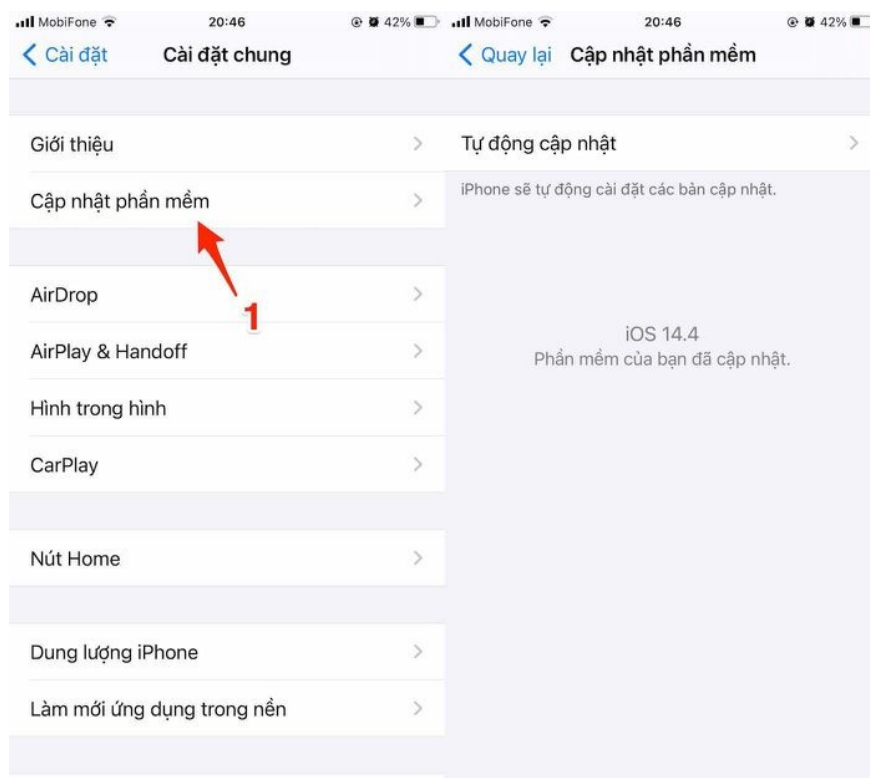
MobiFone 20:46 42%

< Cài đặt Cài đặt chung

Giới thiệu

Cập nhật phần mềm

1

AirDrop

AirPlay & Handoff

Hình trong hình

CarPlay

Nút Home

Dung lượng iPhone

Làm mới ứng dụng trong nền

MobiFone 20:46 42%

< Quay lại Cập nhật phần mềm

Tự động cập nhật

iPhone sẽ tự động cài đặt các bản cập nhật.

iOS 14.4
Phần mềm của bạn đã cập nhật.